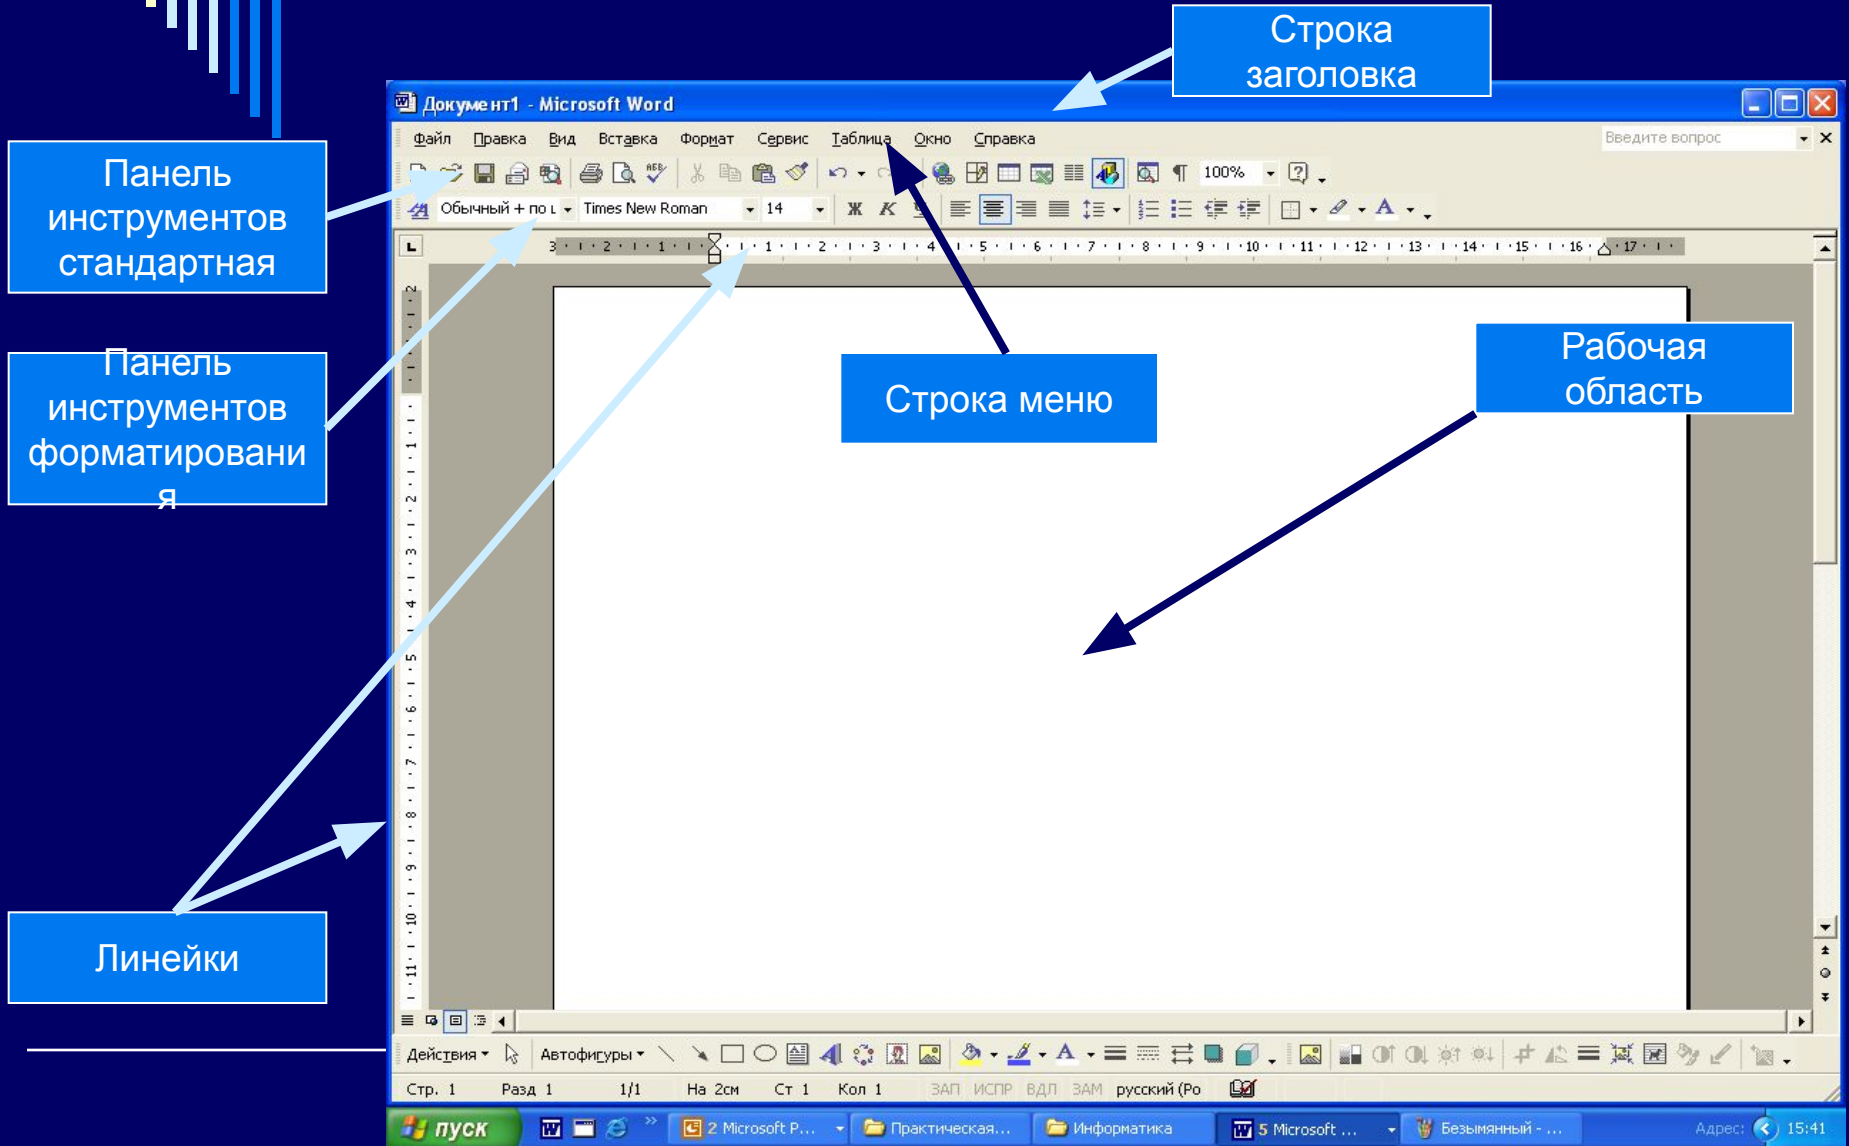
Строка заголовка

Документ1 - Microsoft Word

Файл Правка Вид Вставка Формат Сервис Таблица Окно Справка

Введите вопрос

100%

Обычный + по ц Times New Roman 14

Панель инструментов стандартная

Панель инструментов форматирования

Строка меню

Рабочая область

Линейки

3 · 2 · 1 · 1 · 2 · 3 · 4 · 5 · 6 · 7 · 8 · 9 · 10 · 11 · 12 · 13 · 14 · 15 · 16 · 17

Действия ▾ Автофигуры ▾

Стр. 1 Разд 1 1/1 На 2см Ст 1 Кол 1 ЗАП ИСПР ВДЛ ЗАМ русский (Ро

пуск 2 Microsoft P... Практическая... Информатика 5 Microsoft ... Безымянный - ... Адрес: 15:41